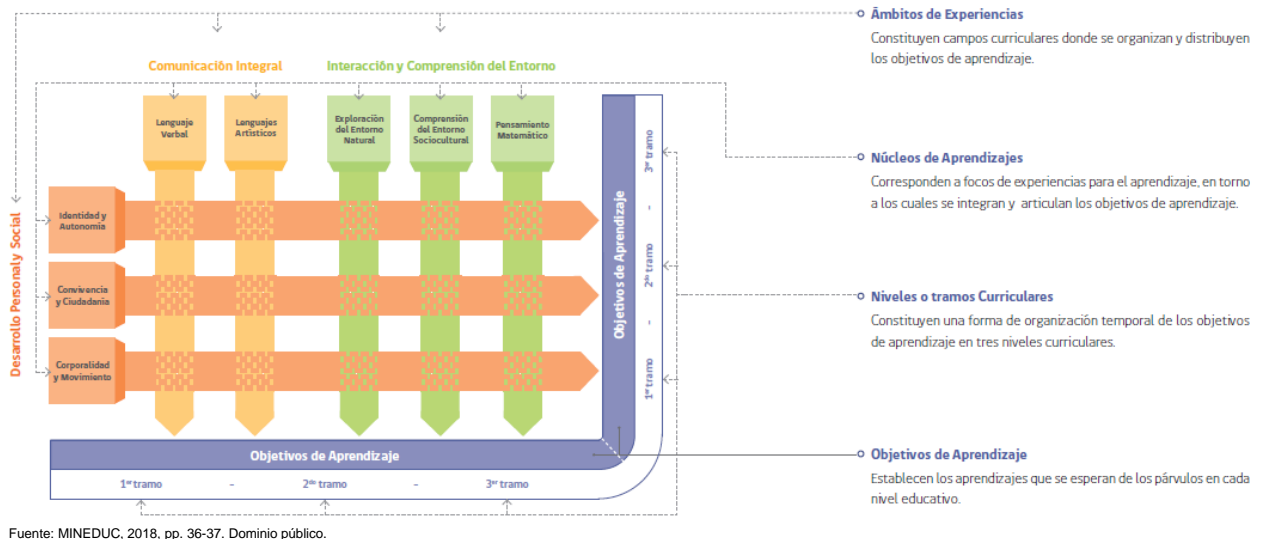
Comunicación Integral

Interacción y Comprensión del Entorno

Lenguaje Verbal

Lenguajes Artísticos

Exploración del Entorno Natural

Comprensión del Entorno Sociocultural

Pensamiento Matemático

Desarrollo Personal y Social

Identidad y Autonomía

Convivencia y Ciudadanía

Corporalidad y Movimiento

Objetivos de Aprendizaje

3$^{er}$ tramo - 2$^{do}$ tramo - 1$^{er}$ tramo

Objetivos de Aprendizaje

1$^{er}$ tramo - 2$^{do}$ tramo - 3$^{er}$ tramo

Ámbitos de Experiencias
Constituyen campos curriculares donde se organizan y distribuyen los objetivos de aprendizaje.

Núcleos de Aprendizajes
Corresponden a focos de experiencias para el aprendizaje, en torno a los cuales se integran y articulan los objetivos de aprendizaje.

Niveles o tramos Curriculares
Constituyen una forma de organización temporal de los objetivos de aprendizaje en tres niveles curriculares.

Objetivos de Aprendizaje
Establecen los aprendizajes que se esperan de los párvulos en cada nivel educativo.

Fuente: MINEDUC, 2018, pp. 36-37. Dominio público.